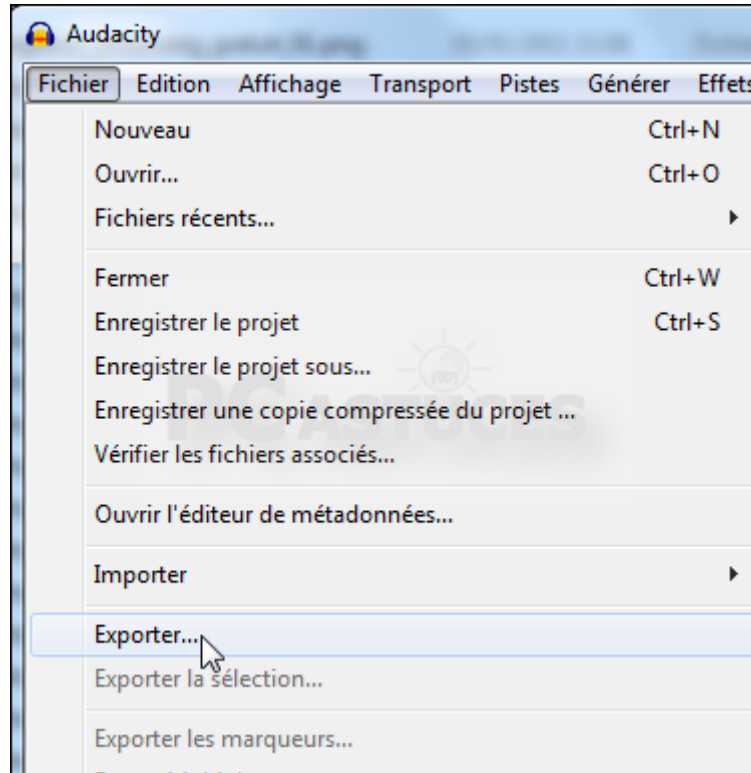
Audacity

Fichier Edition Affichage Transport Pistes Générer Effets

Nouveau Ctrl+N
Ouvrir... Ctrl+O
Fichiers récents...

Fermer Ctrl+W
Enregistrer le projet Ctrl+S
Enregistrer le projet sous...
Enregistrer une copie compressée du projet ...
Vérifier les fichiers associés...

Ouvrir l'éditeur de métadonnées...

Importer

Exporter...
Exporter la sélection...

Exporter les marqueurs...

PCASTUCES